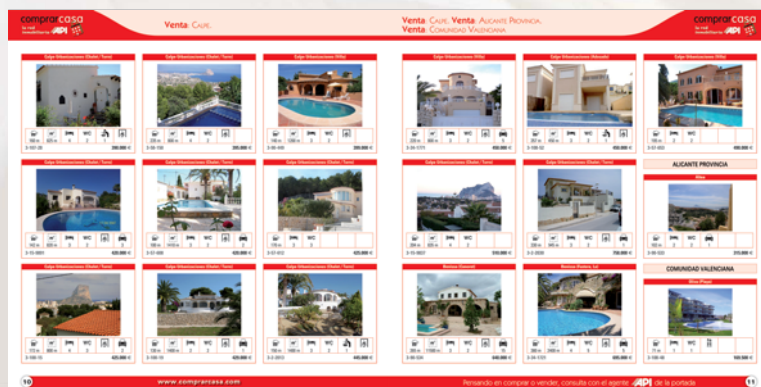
comprarcasa
la red inmobiliaria API

Venta: Calpe.

Venta: Calpe. Venta: Alicante Provincia.
Venta: Comunidad Valenciana

comprarcasa
la red inmobiliaria API

Calpe Urbanizaciones (Chalet / Torre)

Calpe Urbanizaciones (Chalet / Torre)

Calpe Urbanizaciones (Villa)

Calpe Urbanizaciones (Villa)

Calpe Urbanizaciones (Adosado)

Calpe Urbanizaciones (Villa)

Calpe Urbanizaciones (Chalet / Torre)

Calpe Urbanizaciones (Chalet / Torre)

Calpe Urbanizaciones (Chalet / Torre)

Calpe Urbanizaciones (Chalet / Torre)

Calpe Urbanizaciones (Chalet / Torre)

ALICANTE PROVINCIA

COMUNIDAD VALENCIANA

Calpe Urbanizaciones (Chalet / Torre)

Calpe Urbanizaciones (Chalet / Torre)

Calpe Urbanizaciones (Chalet / Torre)

Benissa (Centro)

Benissa (Centro)

10

www.comprarcasa.com

Pensando en comprar o vender, consulta con el agente API de la portada

11